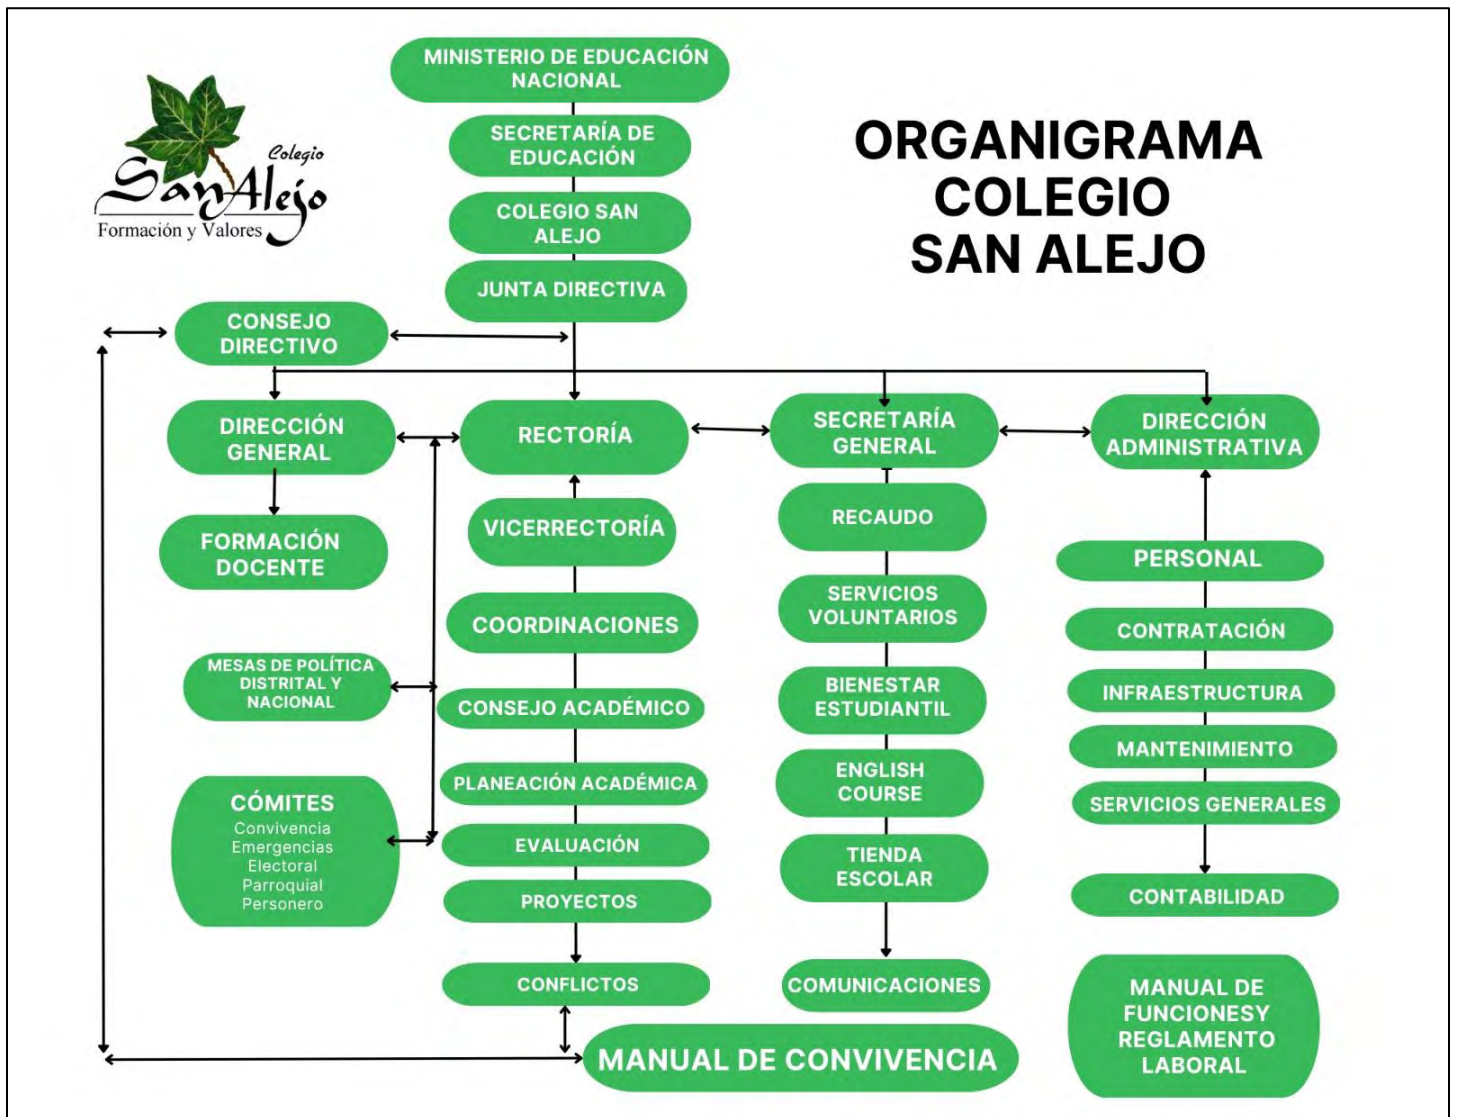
Colegio
San Alejo
Formación y Valores

ORGANIGRAMA COLEGIO SAN ALEJO

MINISTERIO DE EDUCACIÓN NACIONAL

SECRETARÍA DE EDUCACIÓN

COLEGIO SAN ALEJO

JUNTA DIRECTIVA

CONSEJO DIRECTIVO

DIRECCIÓN GENERAL

FORMACIÓN DOCENTE

MESAS DE POLÍTICA DISTRITAL Y NACIONAL

CÓMITES
Convivencia
Emergencias
Electoral
Parroquial
Personero

RECTORÍA

VICERRECTORÍA

COORDINACIONES

CONSEJO ACADÉMICO

PLANEACIÓN ACADÉMICA

EVALUACIÓN

PROYECTOS

CONFLICTOS

SECRETARÍA GENERAL

RECAUDO

SERVICIOS VOLUNTARIOS

BIENESTAR ESTUDIANTIL

ENGLISH COURSE

TIENDA ESCOLAR

COMUNICACIONES

DIRECCIÓN ADMINISTRATIVA

PERSONAL

CONTRATACIÓN

INFRAESTRUCTURA

MANTENIMIENTO

SERVICIOS GENERALES

CONTABILIDAD

MANUAL DE CONVIVENCIA

MANUAL DE FUNCIONESY REGLAMENTO LABORAL